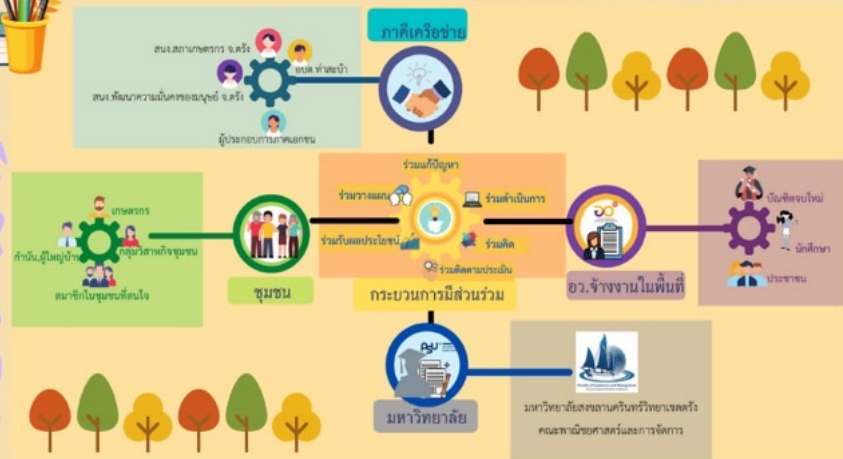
ภาคีเครือข่าย

สนง.สถานเกษตรกร จ.ตรัง

อบต.ท่าสะบ้า

สนง.พัฒนาความมั่นคงของมนุษย์ จ.ตรัง

ผู้ประกอบการภาคเอกชน

ร่วมแก้ปัญหา

ร่วมวางแผน

ร่วมดำเนินการ

ร่วมรับผลประโยชน์

ร่วมคิด

ร่วมติดตามประเมิน

กระบวนการมีส่วนร่วม

เกษตรกร

กำนัน,ผู้ใหญ่บ้าน

กลุ่มวิสาหกิจชุมชน

สมาชิกในชุมชนที่สนใจ

ชุมชน

บัณฑิตจบใหม่

นักศึกษา

ประชาชน

อว.จ้างงานในพื้นที่

มหาวิทยาลัย

มหาวิทยาลัยสงขลานครินทร์วิทยาเขตตรัง

คณะพาณิชยศาสตร์และการจัดการ